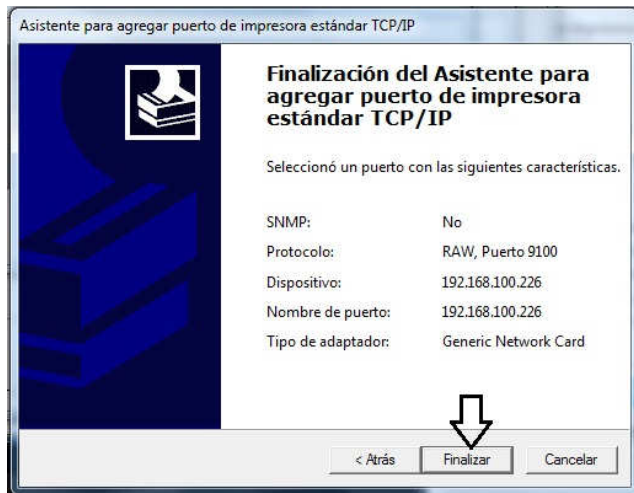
Asistente para agregar puerto de impresora estándar TCP/IP

Finalización del Asistente para agregar puerto de impresora estándar TCP/IP

Seleccionó un puerto con las siguientes características.

| | |
|---|---|
| SNMP: | No |
| Protocolo: | RAW, Puerto 9100 |
| Dispositivo: | 192.168.100.226 |
| Nombre de puerto: | 192.168.100.226 |
| Tipo de adaptador: | Generic Network Card |

< Atrás   Finalizar   Cancelar